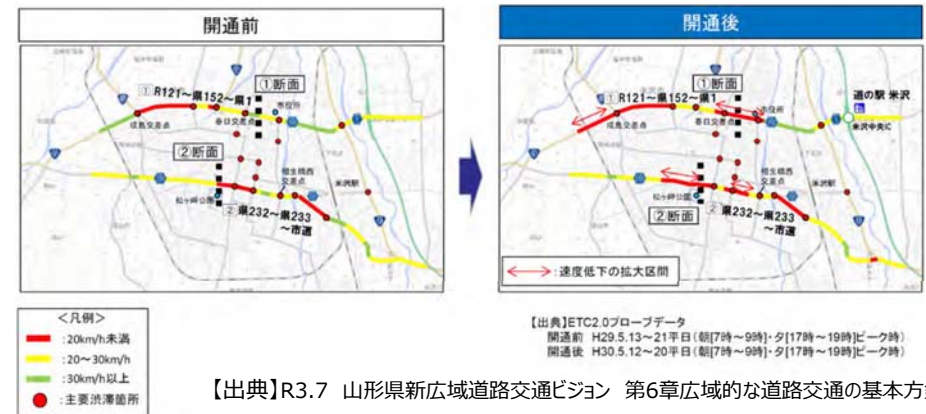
開通前

①断面
① R121~県152~県1
成島交差点
春日交差点
市役所
②断面
相生橋西交差点
米沢駅
松ヶ岬公園
② 県232~県233 ~市道

開通後

①断面
① R121~県152~県1
市役所
春日交差点
道の駅 米沢
米沢中央IC
松ヶ岬公園
②断面
② 県232~県233 ~市道
米沢駅
:速度低下の拡大区間

<凡例>
:20km/h未満
:20~30km/h
:30km/h以上
:主要渋滞箇所

【出典】ETC2.0プローブデータ
開通前 H29.5.13~21平日(朝[7時~9時]・夕[17時~19時]ピーク時)
開通後 H30.5.12~20平日(朝[7時~9時]・夕[17時~19時]ピーク時)

【出典】R3.7 山形県新広域道路交通ビジョン 第6章広域的な道路交通の基本方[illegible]